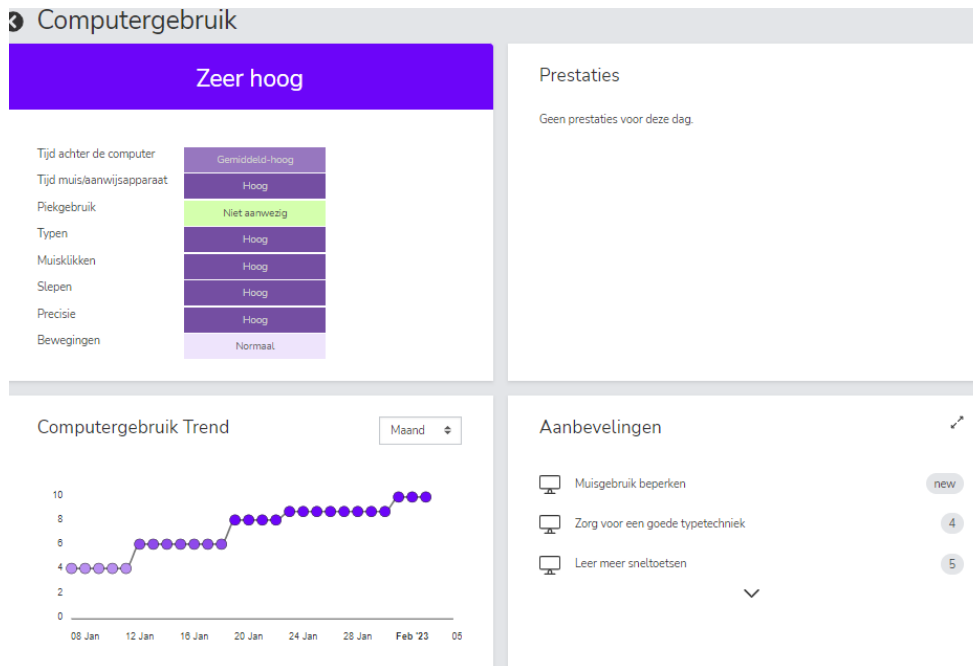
Computergebruik

Zeer hoog

| | |
|---|---|
| Tijd achter de computer | Gemiddeld-hoog |
| Tijd muis/aanwijsapparaat | Hoog |
| Piekgebruik | Niet aanwezig |
| Typen | Hoog |
| Muisklikken | Hoog |
| Slepen | Hoog |
| Precisie | Hoog |
| Bewegingen | Normaal |

Prestaties

Geen prestaties voor deze dag.

Computergebruik Trend

Maand

10
8
6
4
2
0

08 Jan 12 Jan 16 Jan 20 Jan 24 Jan 28 Jan Feb '23 05

Aanbevelingen

Muisgebruik beperken new

Zorg voor een goede typetechniek 4

Leer meer sneltoetsen 5